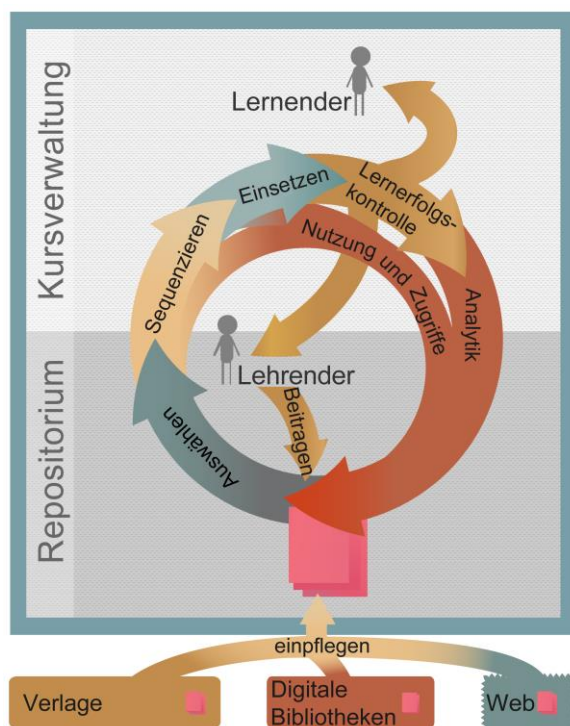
Kursverwaltung

Repositorium

Lernender

Einsetzen

Lernerfolgskontrolle

Sequenzieren

Nutzung und Zugriffe

Analytik

Lehrender

Beitragen

Auswählen

einpflegen

Verlage

Digitale Bibliotheken

Web